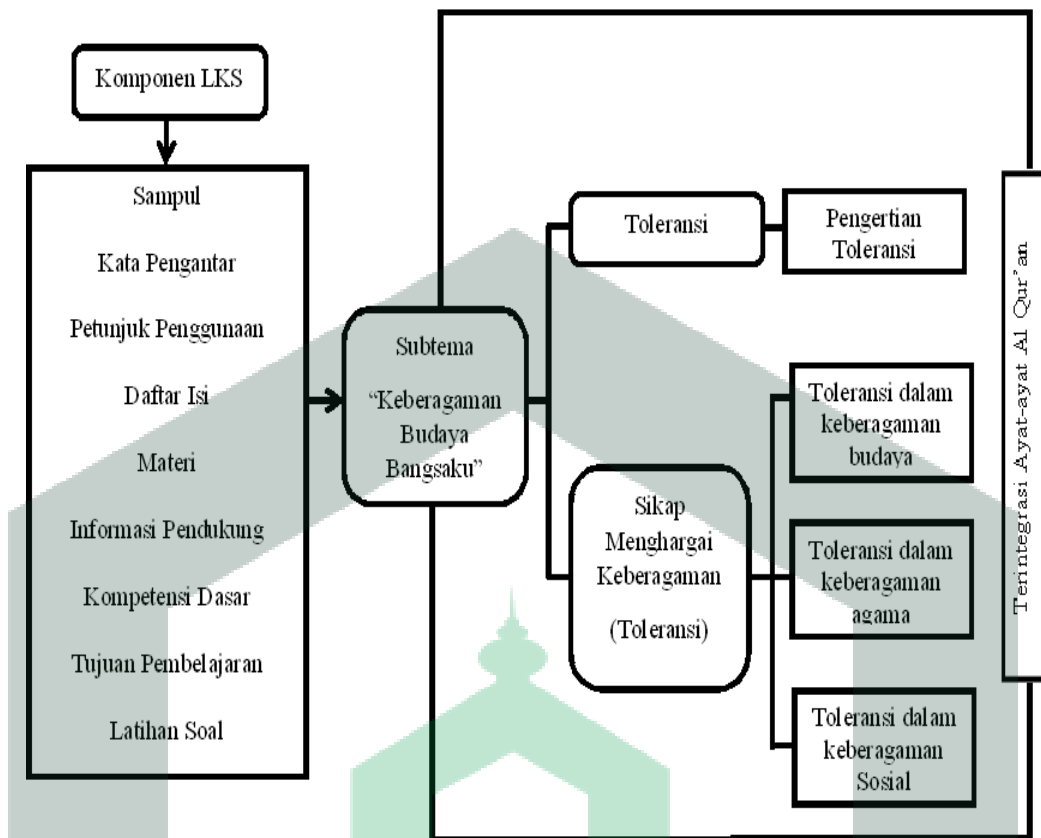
Komponen LKS

Sampul

Kata Pengantar

Petunjuk Penggunaan

Daftar Isi

Materi

Informasi Pendukung

Kompetensi Dasar

Tujuan Pembelajaran

Latihan Soal

Subtema "Keberagaman Budaya Bangsaku"

Toleransi

Pengertian Toleransi

Sikap Menghargai Keberagaman (Toleransi)

Toleransi dalam keberagaman budaya

Toleransi dalam keberagaman agama

Toleransi dalam keberagaman Sosial

Terintegrasi Ayat-ayat Al Qur'an